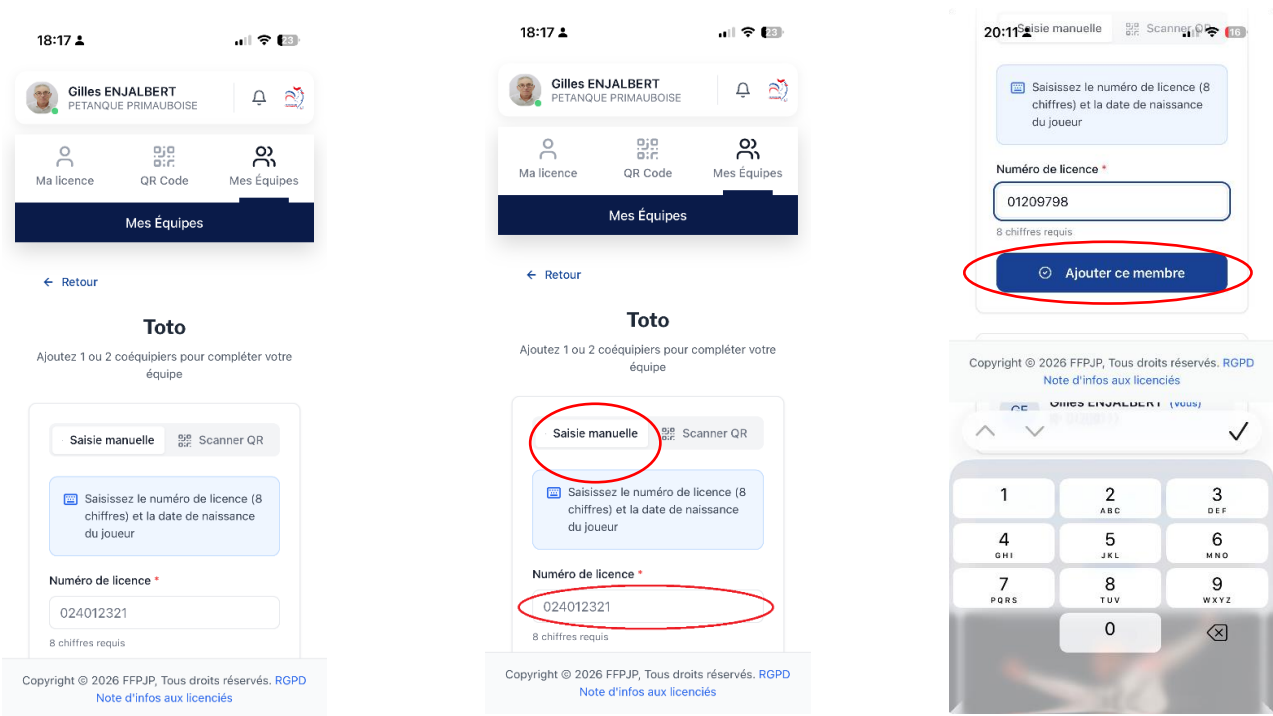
18:17
23

Gilles ENJALBERT
PETANQUE PRIMAUBOISE

Ma licence
QR Code
Mes Équipes

Mes Équipes

← Retour

Toto

Ajoutez 1 ou 2 coéquipiers pour compléter votre équipe

Saisie manuelle
Scanner QR

Saisissez le numéro de licence (8 chiffres) et la date de naissance du joueur

Numéro de licence *

024012321

8 chiffres requis

Copyright © 2026 FFPJP, Tous droits réservés. RGPD
Note d'infos aux licenciés

18:17
23

Gilles ENJALBERT
PETANQUE PRIMAUBOISE

Ma licence
QR Code
Mes Équipes

Mes Équipes

← Retour

Toto

Ajoutez 1 ou 2 coéquipiers pour compléter votre équipe

Saisie manuelle
Scanner QR

Saisissez le numéro de licence (8 chiffres) et la date de naissance du joueur

Numéro de licence *

024012321

8 chiffres requis

Copyright © 2026 FFPJP, Tous droits réservés. RGPD
Note d'infos aux licenciés

20:11
Saisie manuelle
Scanner QR
16

Saisissez le numéro de licence (8 chiffres) et la date de naissance du joueur

Numéro de licence *

01209798

8 chiffres requis

Ajouter ce membre

Copyright © 2026 FFPJP, Tous droits réservés. RGPD
Note d'infos aux licenciés

GE Gilles ENJALBERT (Vous)

1
2 ABC
3 DEF
4 GHI
5 JKL
6 MNO
7 PQRS
8 TUV
9 WXYZ
0